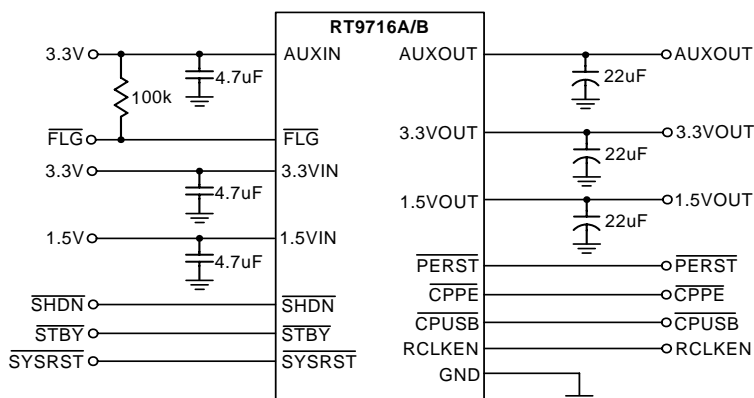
RT9716A/B

3.3V
100k
4.7uF
AUXIN
$\overline{FLG}$
$\overline{FLG}$
3.3V
4.7uF
3.3VIN
1.5V
4.7uF
1.5VIN
$\overline{SHDN}$
$\overline{SHDN}$
$\overline{STBY}$
$\overline{STBY}$
$\overline{SYSRST}$
$\overline{SYSRST}$

AUXOUT
22uF
AUXOUT
3.3VOUT
22uF
3.3VOUT
1.5VOUT
22uF
1.5VOUT
$\overline{PERST}$
$\overline{PERST}$
$\overline{CPPE}$
$\overline{CPPE}$
$\overline{CPUSB}$
$\overline{CPUSB}$
RCLKEN
RCLKEN
GND